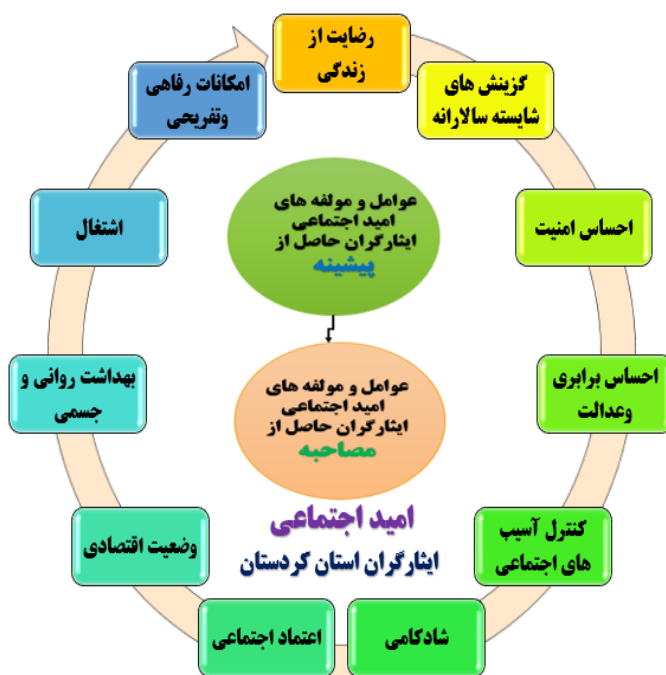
رضایت از زندگی

گزینش های شایسته سالارانه

امکانات رفاهی وتفریحی

عوامل و مولفه های امید اجتماعی ایثارگران حاصل از پیشینه

اشتغال

احساس امنیت

بهداشت روانی و جسمی

عوامل و مولفه های امید اجتماعی ایثارگران حاصل از مصاحبه

احساس برابری وعدالت

امید اجتماعی

ایثارگران استان کردستان

وضعیت اقتصادی

کنترل آسیب های اجتماعی

اعتماد اجتماعی

شادکامی